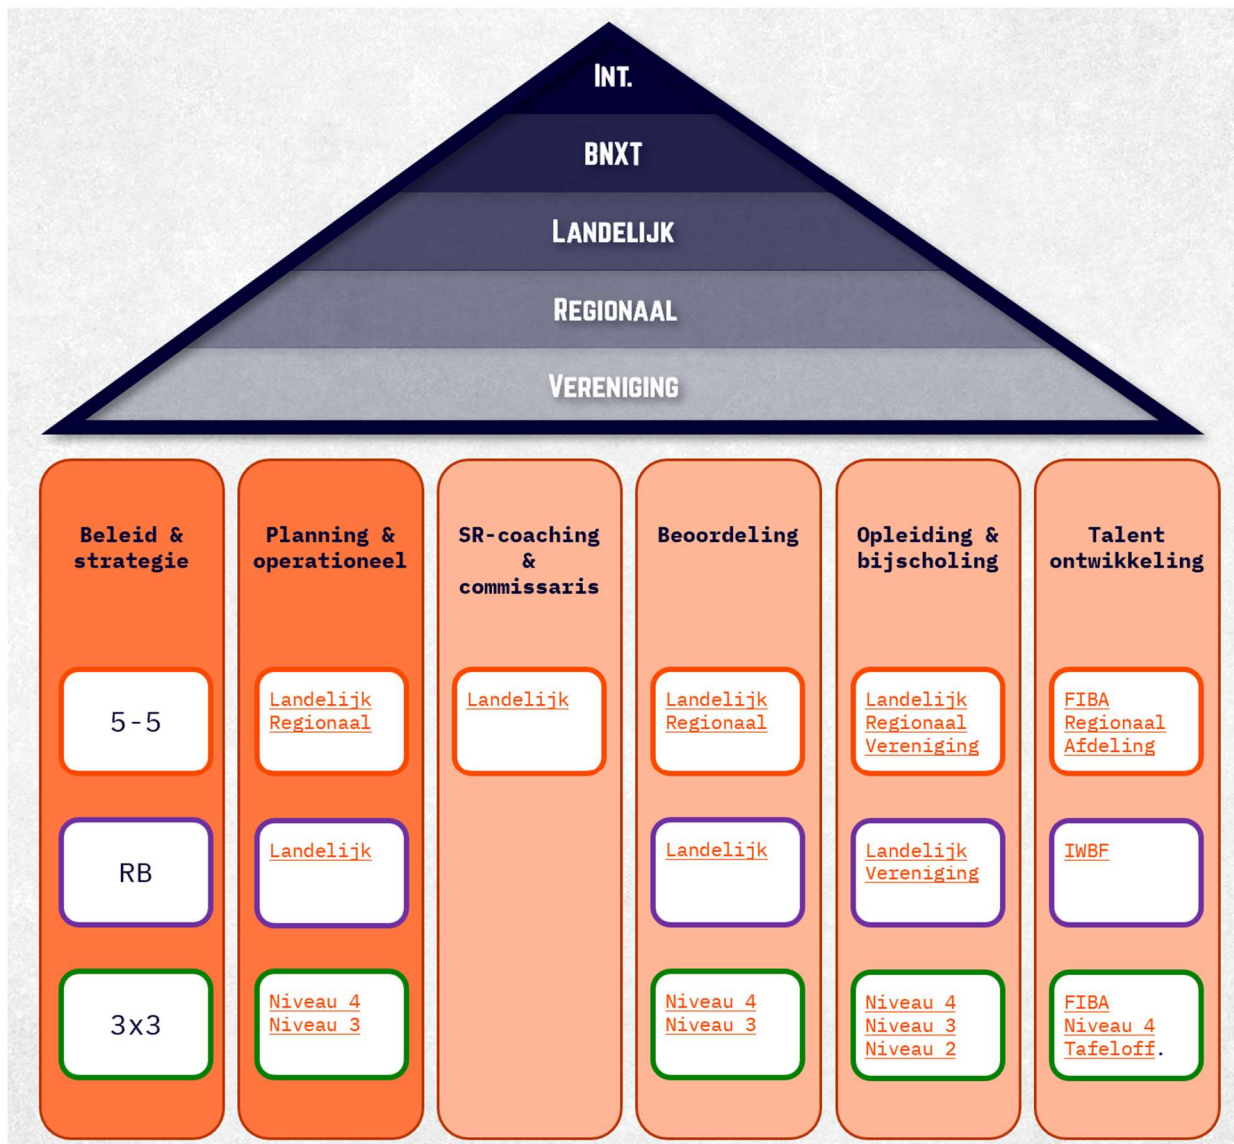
INT.

BNXT

LANDELIJK

REGIONAAL

VERENIGING

Beleid & strategie

5-5

RB

3x3

Planning & operationeel

Landelijk
Regionaal

Landelijk

Niveau 4
Niveau 3

SR-coaching & commissaris

Landelijk

Beoordeling

Landelijk
Regionaal

Landelijk

Niveau 4
Niveau 3

Opleiding & bijscholing

Landelijk
Regionaal
Vereniging

Landelijk
Vereniging

Niveau 4
Niveau 3
Niveau 2

Talent ontwikkeling

FIBA
Regionaal
Afdeling

IWBF

FIBA
Niveau 4
Tafeloff.